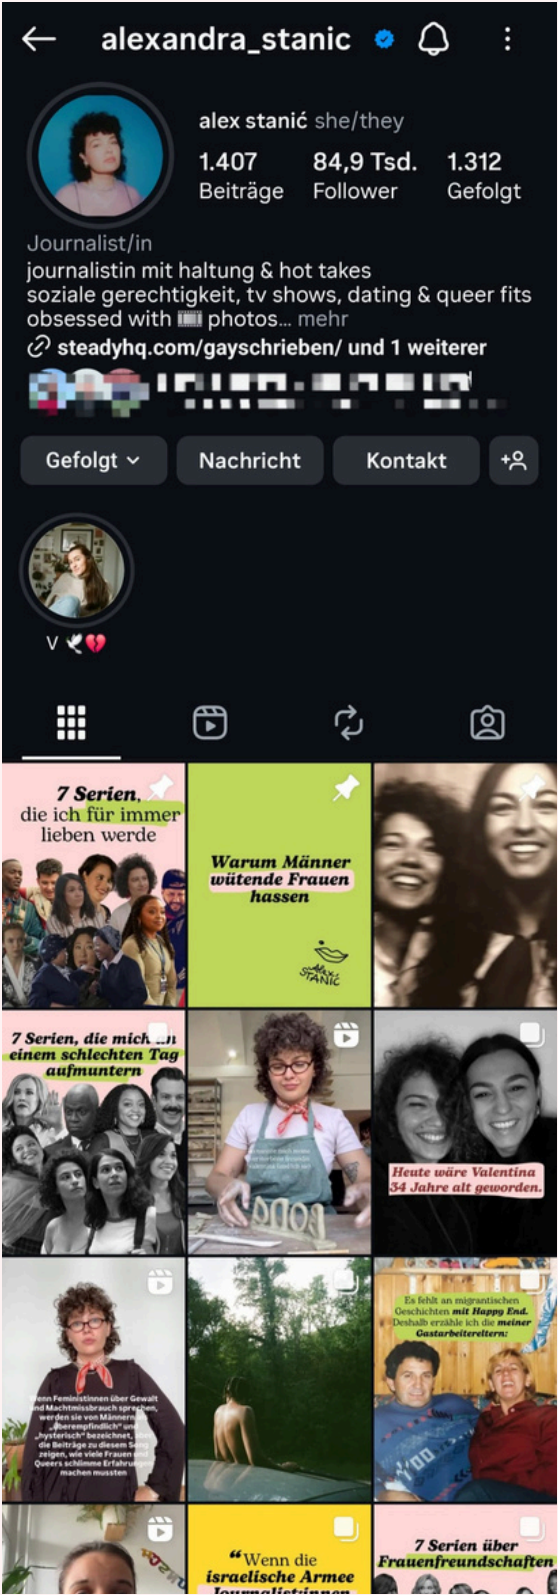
alexandra_stanic

alex stanić she/they

1.407 Beiträge
84,9 Tsd. Follower
1.312 Gefolgt

Journalist/in
journalistin mit haltung & hot takes
soziale gerechtigkeit, tv shows, dating & queer fits
obsessed with 🎞 photos... mehr
steadyhq.com/gayschrieben/ und 1 weiterer

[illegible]

Gefolgt
Nachricht
Kontakt

V 🕊💔

7 Serien, die ich für immer lieben werde

Warum Männer wütende Frauen hassen

Alex Stanić

7 Serien, die mich an einem schlechten Tag aufmuntern

Heute wäre Valentina 34 Jahre alt geworden.

Wenn Feministinnen über Gewalt und Machtmissbrauch sprechen, werden sie von Männern als „überempfindlich" und „hysterisch" bezeichnet. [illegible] die Beiträge zu diesem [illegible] zeigen, wie viele Frauen und Queers schlimme Erfahrungen machen mussten

Es fehlt an migrantischen Geschichten mit Happy End. Deshalb erzähle ich die meiner Gastarbeitereltern:

„Wenn die israelische Armee Journalistinnen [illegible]

7 Serien über Frauenfreundschaften